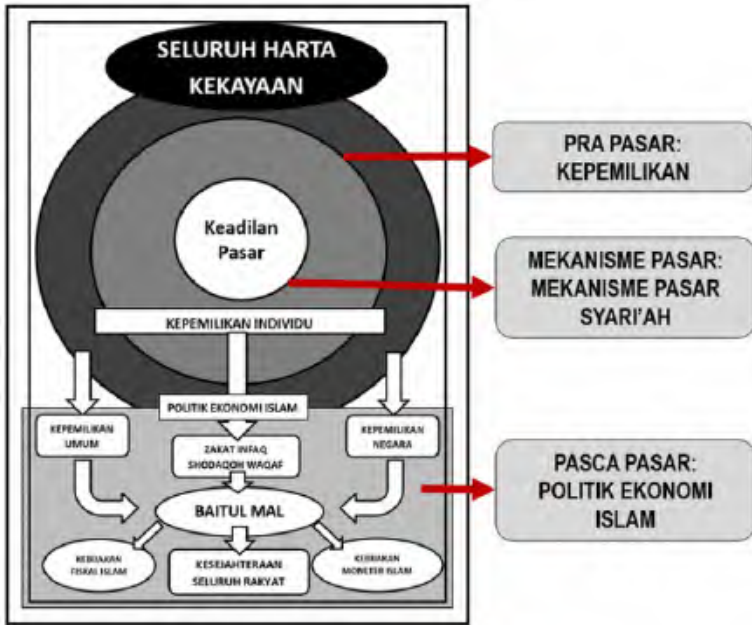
SELURUH HARTA KEKAYAAN

Keadilan Pasar

KEPEMILIKAN INDIVIDU

POLITIK EKONOMI ISLAM

KEPEMILIKAN UMUM

ZAKAT INFAQ SHODAQOH WAQAF

KEPEMILIKAN NEGARA

BAITUL MAL

KEBIJAKAN FISKAL ISLAM

KESEJAHTERAAN SELURUH RAKYAT

KEBIJAKAN MONETER ISLAM

PRA PASAR: KEPEMILIKAN

MEKANISME PASAR: MEKANISME PASAR SYARI'AH

PASCA PASAR: POLITIK EKONOMI ISLAM